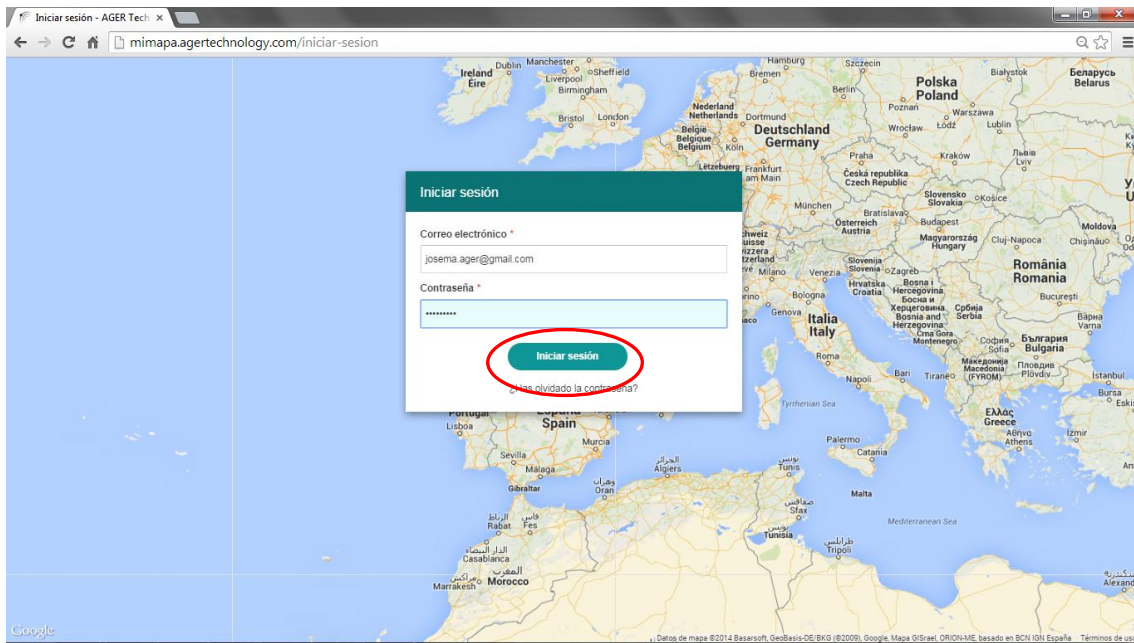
Iniciar sesión - AGER Tech ×

mimapa.agertechnology.com/iniciar-sesion

Iniciar sesión

Correo electrónico *

josema.ager@gmail.com

Contraseña *

••••••••••

Iniciar sesión

¿Has olvidado la contraseña?

Ireland Éire
Dublin
Manchester
Liverpool
Sheffield
Birmingham
Bristol
London
Hamburg
Bremen
Szczecin
Berlin
Polska Poland
Białystok
Беларусь Belarus
Poznań
Warszawa
Nederland Netherlands
Dortmund
Deutschland Germany
Wrocław
Łódź
Lublin
Belgie Belgique Belgium
Köln
Lëtzebuerg
Frankfurt am Main
Praha
Kraków
Львів
Česká republika Czech Republic
München
Bratislava
Slovensko Slovakia
Košice
Österreich Austria
Budapest
Magyarország Hungary
Cluj-Napoca
Chișinău
Moldova
Schweiz Suisse
Milano
Venezia
Slovenija
Zagreb
Hrvatska Croatia
România Romania
Bucureşti
Bosnia and Herzegovina
Србија Serbia
Варна Varna
Bologna
Genova
Italia Italy
Crna Gora Montenegro
София Sofia
България Bulgaria
Roma
Македонија Macedonia (FYROM)
Пловдив Plovdiv
İstanbul
Bursa
Napoli
Bari
Tiranë
Tyrrhenian Sea
Ελλάς Greece
Αθήνα Athens
Portugal
Lisboa
España Spain
Murcia
Sevilla
Málaga
Gibraltar
Palermo
Catania
Algiers
Tunis
Oran
Malta
Rabat
Fes
Sfax
Tunisia
Tripoli
Casablanca
Mediterranean Sea
Morocco
Marrakesh
Alexandria
Google
Datos de mapa ©2014 Basarsoft, GeoBasis-DE/BKG (©2009), Google, Mapa GISrael, ORION-ME, basado en BCN IGN España
Términos de uso